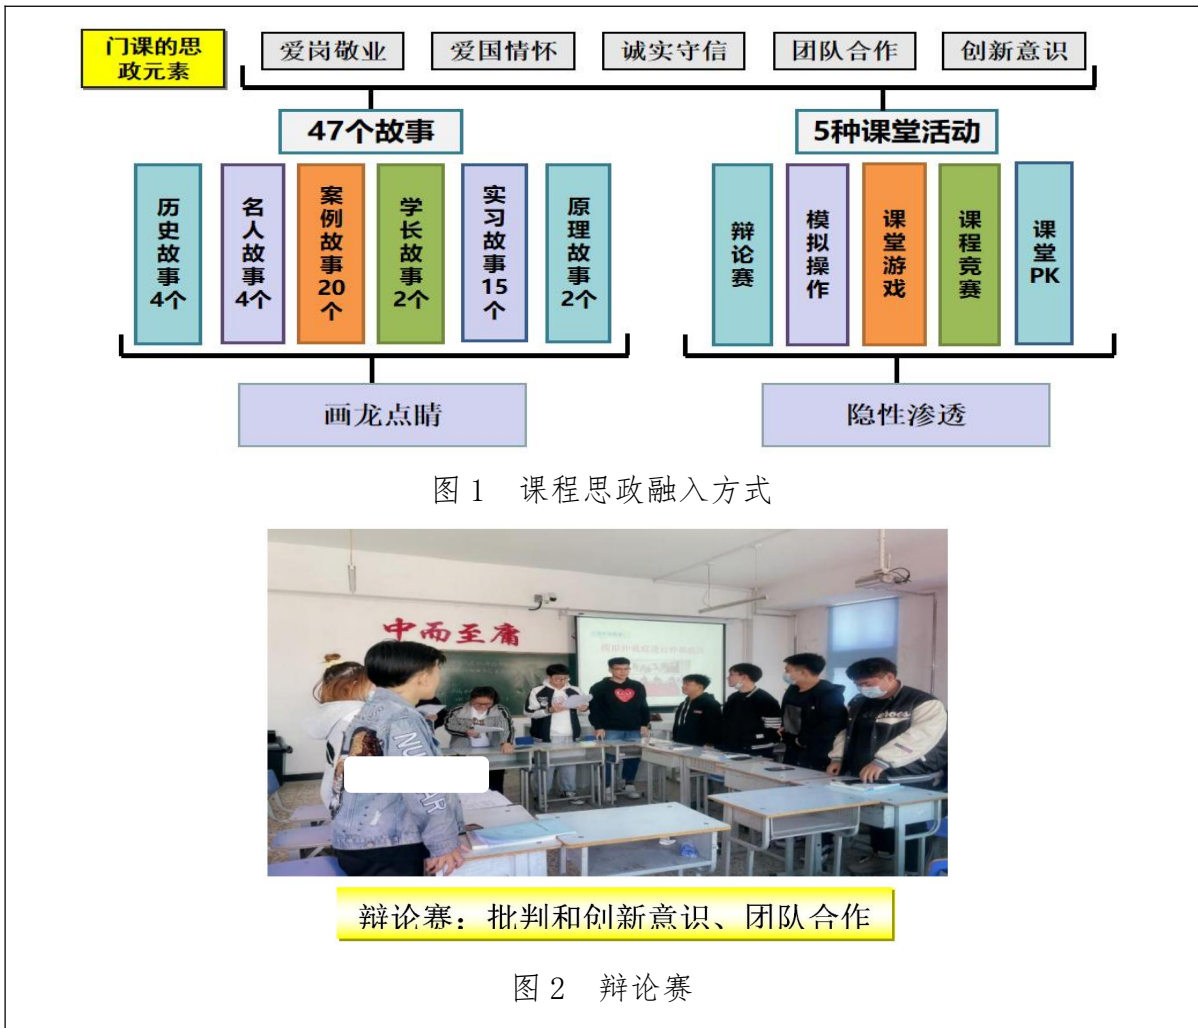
门课的思政元素

爱岗敬业 爱国情怀 诚实守信 团队合作 创新意识

47个故事

历史故事4个
名人故事4个
案例故事20个
学长故事2个
实习故事15个
原理故事2个

画龙点睛

5种课堂活动

辩论赛
模拟操作
课堂游戏
课程竞赛
课堂PK

隐性渗透

图 1 课程思政融入方式

中而至庸

辩论赛：批判和创新意识、团队合作

图 2 辩论赛